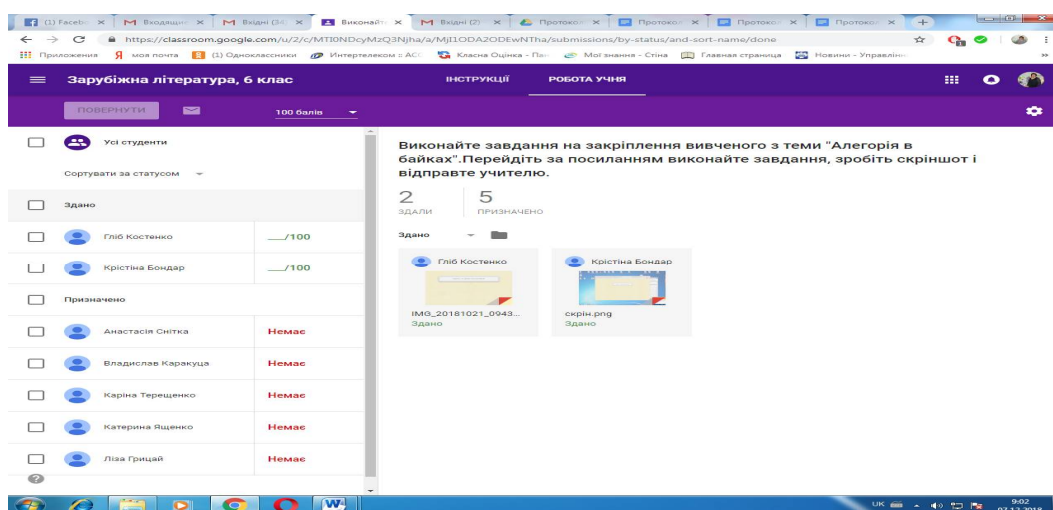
(1) Facebo × | M Входящие × | M Вхідні (34) × | Виконайте × | M Вхідні (2) × | Протокол × | Протокол × | Протокол × | Протокол ×

https://classroom.google.com/u/2/c/MTI0NDcyMzQ3Njha/a/MjI1ODA2ODEwNTha/submissions/by-status/and-sort-name/done

Приложения | Я моя почта | (1) Одноклассники | Интертелеком : АС | Класна Оцінка - Пан | Мої знання - Стіна | Главная страница | Новини - Управлін

Зарубіжна література, 6 клас

ІНСТРУКЦІЇ | РОБОТА УЧНЯ

ПОВЕРНУТИ | 100 балів

Усі студенти

Сортувати за статусом

Здано

Гліб Костенко ___/100

Крістіна Бондар ___/100

Призначено

Анастасія Снітка Немає

Владислав Каракуца Немає

Каріна Терещенко Немає

Катерина Ященко Немає

Ліза Грицай Немає

Виконайте завдання на закріплення вивченого з теми "Алегорія в байках".Перейдіть за посиланням виконайте завдання, зробіть скріншот і відправте учителю.

2 ЗДАЛИ | 5 ПРИЗНАЧЕНО

Здано

Гліб Костенко
IMG_20181021_0943...
Здано

Крістіна Бондар
скрін.png
Здано

UK 9:02 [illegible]